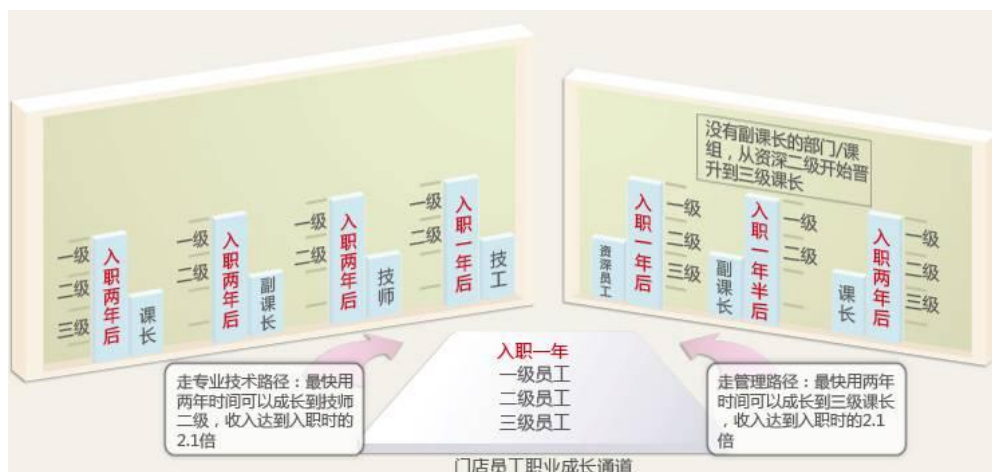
一级
二级
三级
入职两年后
课长

一级
二级
入职两年后
副课长

一级
二级
入职两年后
技师

一级
二级
入职一年后
技工

没有副课长的部门/课组，从资深二级开始晋升到三级课长

资深员工
入职一年后
一级
二级
三级

副课长
入职一年半后
一级
二级

课长
入职两年后
一级
二级
三级

入职一年
一级员工
二级员工
三级员工

走专业技术路径：最快用两年时间可以成长到技师二级，收入达到入职时的2.1倍

走管理路径：最快用两年时间可以成长到三级课长，收入达到入职时的2.1倍

门店员工职业成长通道